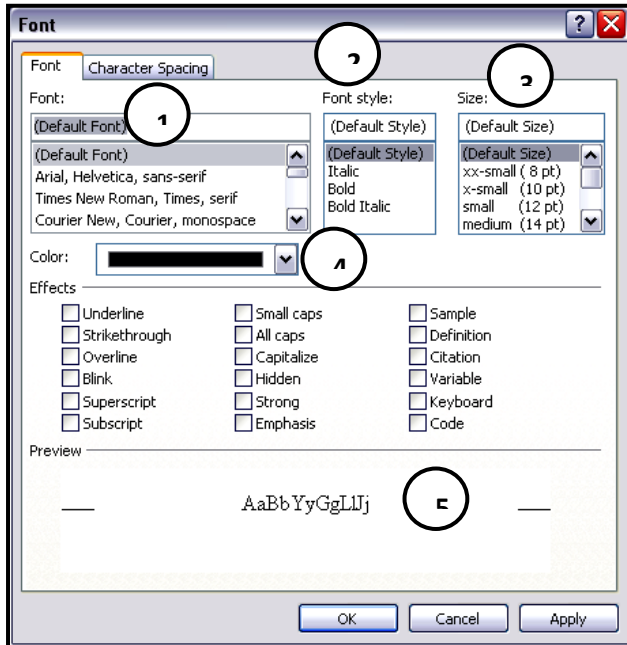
Font

Font | Character Spacing

Font:
(Default Font)
(Default Font)
Arial, Helvetica, sans-serif
Times New Roman, Times, serif
Courier New, Courier, monospace

Font style:
(Default Style)
(Default Style)
Italic
Bold
Bold Italic

Size:
(Default Size)
(Default Size)
xx-small ( 8 pt)
x-small (10 pt)
small (12 pt)
medium (14 pt)

1
2
3

Color:
4

Effects
Underline
Strikethrough
Overline
Blink
Superscript
Subscript
Small caps
All caps
Capitalize
Hidden
Strong
Emphasis
Sample
Definition
Citation
Variable
Keyboard
Code

Preview
AaBbYyGgLlJj
5

OK
Cancel
Apply